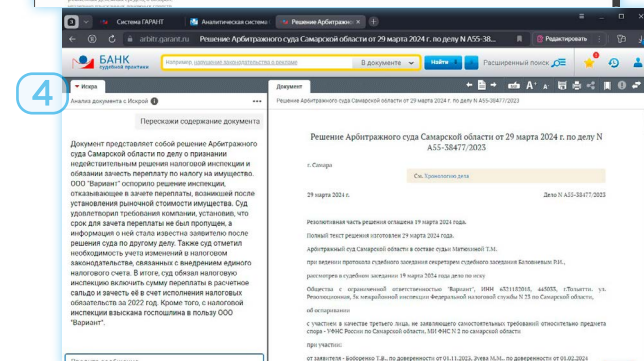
Система ГАРАНТ   Аналитическая система   Решение Арбитражного

arbitr.garant.ru   Решение Арбитражного суда Самарской области от 29 марта 2024 г. по делу N А55-38...   Редактировать

БАНК судебной практики   например, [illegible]   В документе   Найти   Умный поиск

4

Искра   Документ

Анализ документа с Искрой

Перескажи содержание документа

Документ представляет собой решение Арбитражного суда Самарской области по делу о признании недействительным решения налоговой инспекции и обязании зачесть переплату по налогу на имущество. ООО "Вариант" оспорило решение инспекции, отказывающее в зачете переплаты, возникшей после установления рыночной стоимости имущества. Суд удовлетворил требования компании, установив, что срок для зачета переплаты не был пропущен, а информация о ней стала известна заявителю после решения суда по другому делу. Также суд отметил необходимость учета изменений в налоговом законодательстве, связанных с внедрением единого налогового счета. В итоге, суд обязал налоговую инспекцию включить сумму переплаты в расчетное сальдо и зачесть её в счет исполнения налоговых обязательств за 2022 год. Кроме того, с налоговой инспекции взыскана госпошлина в пользу ООО "Вариант".

Решение Арбитражного суда Самарской области от 29 марта 2024 г. по делу N А55-38477/2023

Решение Арбитражного суда Самарской области от 29 марта 2024 г. по делу N А55-38477/2023

г. Самара

См. Хронологию дела

29 марта 2024 г.   Дело N А55-38477/2023

Резолютивная часть решения оглашена 19 марта 2024 года.

Полный текст решения изготовлен 29 марта 2024 года.

Арбитражный суд Самарской области в составе судьи Матюхиной Т.М.

при ведении протокола судебного заседания секретарем судебного заседания Балашовым Р.Н.,

рассмотрев в судебном заседании 19 марта 2024 года дело по иску

Общества с ограниченной ответственностью "Вариант", ИНН 6321183018, 445033, г.Тольятти, ул. Революционная, Межрайонной инспекции федеральной налоговой службы N 23 по Самарской области,

об оспаривании

с участием в качестве третьего лица, не заявляющего самостоятельных требований относительно предмета спора - УФНС России по Самарской области, МИ ФНС N 2 по Самарской области

при участии:

от заявителя - Бобоуренко Т.В., по доверенности от 01.11.2023, Учева М.Н., по доверенности от 01.02.2024